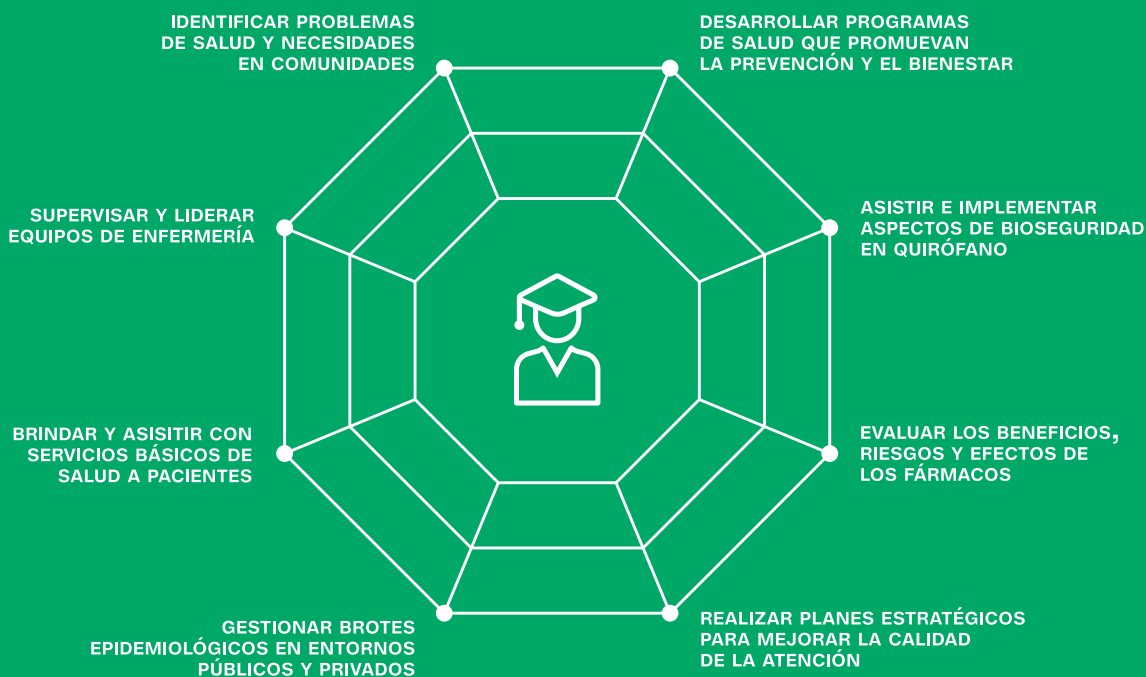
IDENTIFICAR PROBLEMAS DE SALUD Y NECESIDADES EN COMUNIDADES

DESARROLLAR PROGRAMAS DE SALUD QUE PROMUEVAN LA PREVENCIÓN Y EL BIENESTAR

SUPERVISAR Y LIDERAR EQUIPOS DE ENFERMERÍA

ASISTIR E IMPLEMENTAR ASPECTOS DE BIOSEGURIDAD EN QUIRÓFANO

BRINDAR Y ASISITIR CON SERVICIOS BÁSICOS DE SALUD A PACIENTES

EVALUAR LOS BENEFICIOS, RIESGOS Y EFECTOS DE LOS FÁRMACOS

GESTIONAR BROTES EPIDEMIOLÓGICOS EN ENTORNOS PÚBLICOS Y PRIVADOS

REALIZAR PLANES ESTRATÉGICOS PARA MEJORAR LA CALIDAD DE LA ATENCIÓN